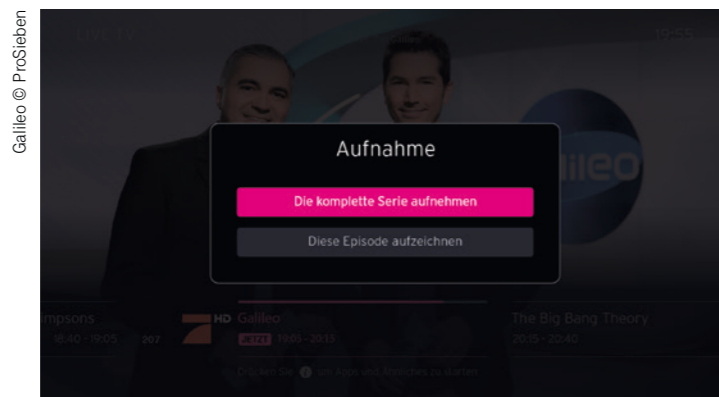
Galileo © ProSieben

Live TV

19:55

Aufnahme

Die komplette Serie aufnehmen

Diese Episode aufzeichnen

impsons
18:40 - 19:05

207

HD Galileo
JETZT 19:05 - 20:15

The Big Bang Theory
20:15 - 20:40

Drücken Sie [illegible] um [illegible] und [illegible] zu starten